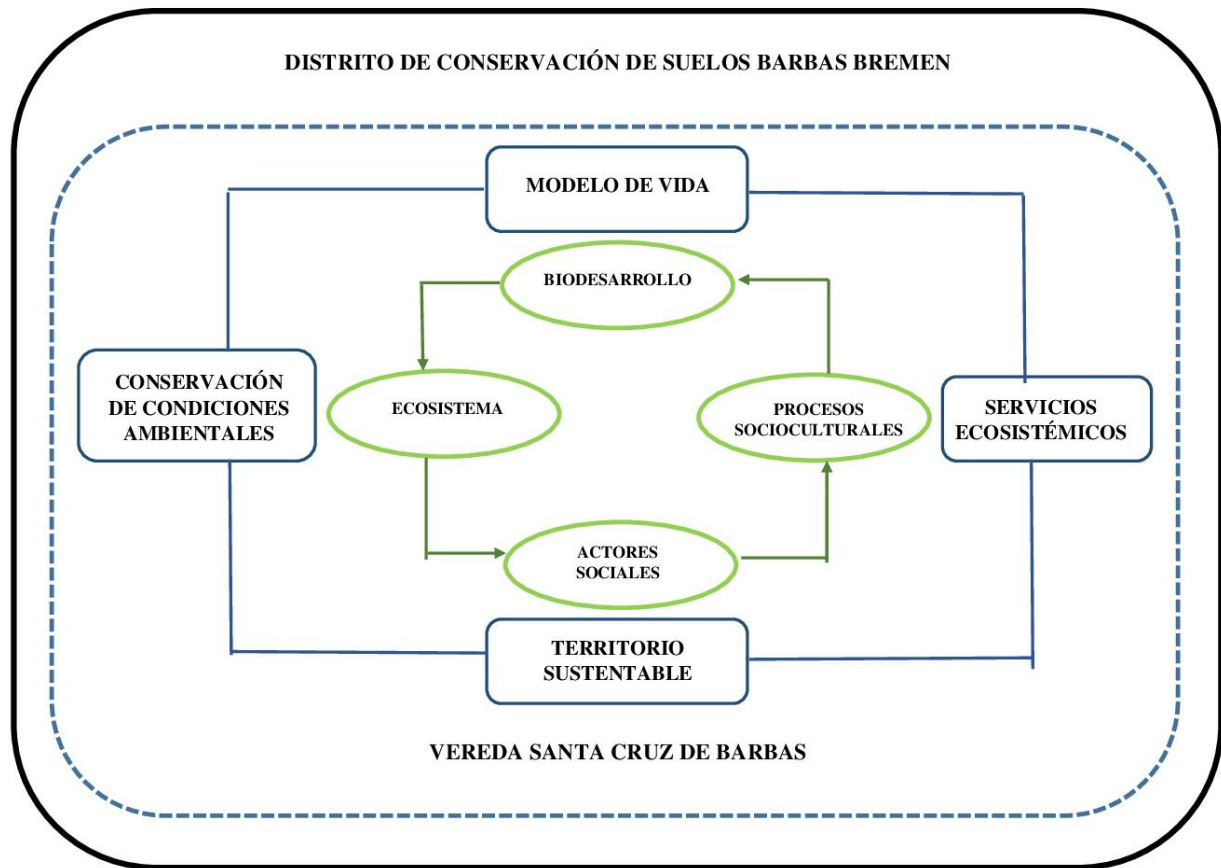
DISTRITO DE CONSERVACIÓN DE SUELOS BARBAS BREMEN

MODELO DE VIDA

BIODESARROLLO

CONSERVACIÓN DE CONDICIONES AMBIENTALES

ECOSISTEMA

PROCESOS SOCIOCULTURALES

SERVICIOS ECOSISTÉMICOS

ACTORES SOCIALES

TERRITORIO SUSTENTABLE

VEREDA SANTA CRUZ DE BARBAS